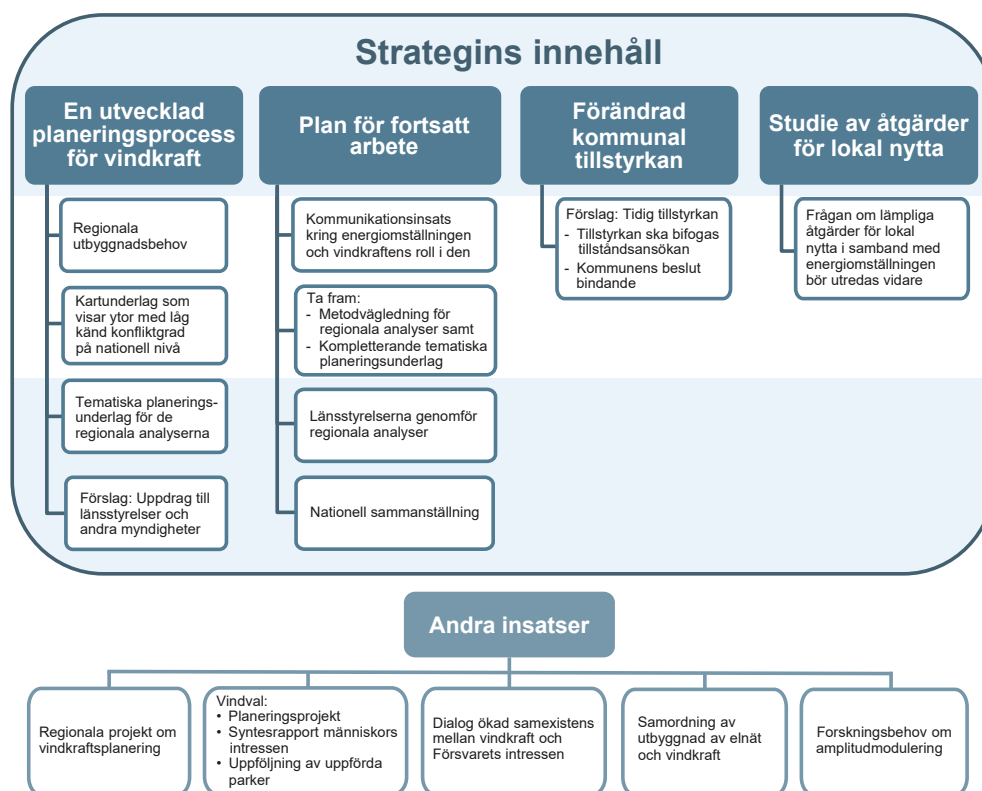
Strategins innehåll

En utvecklad planeringsprocess för vindkraft

Regionala utbyggnadsbehov

Kartunderlag som visar ytor med låg känd konfliktgrad på nationell nivå

Tematiska planeringsunderlag för de regionala analyserna

Förslag: Uppdrag till länsstyrelser och andra myndigheter

Plan för fortsatt arbete

Kommunikationsinsats kring energiomställningen och vindkraftens roll i den

Ta fram:
- Metodvägledning för regionala analyser samt
- Kompletterande tematiska planeringsunderlag

Länsstyrelserna genomför regionala analyser

Nationell sammanställning

Förändrad kommunal tillstyrkan

Förslag: Tidig tillstyrkan
- Tillstyrkan ska bifogas tillståndsansökan
- Kommunens beslut bindande

Studie av åtgärder för lokal nytta

Frågan om lämpliga åtgärder för lokal nytta i samband med energiomställningen bör utredas vidare

Andra insatser

Regionala projekt om vindkraftsplanering

Vindval:
• Planeringsprojekt
• Syntesrapport människors intressen
• Uppföljning av uppförda parker

Dialog ökad samexistens mellan vindkraft och Försvarets intressen

Samordning av utbyggnad av elnät och vindkraft

Forskningsbehov om amplitudmodulering